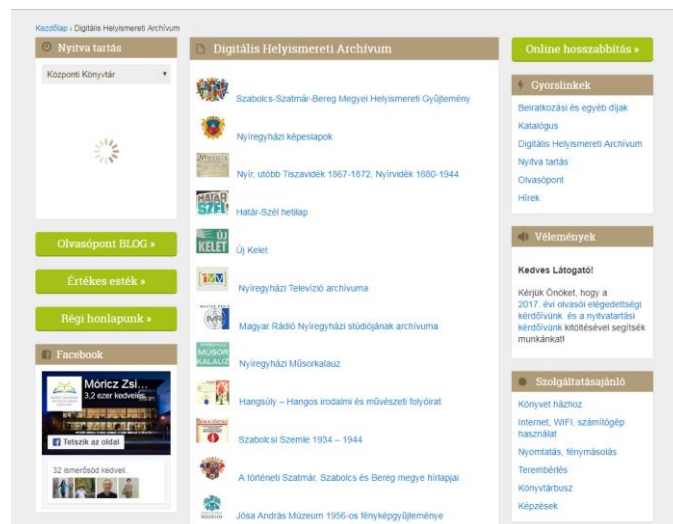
Kezdőlap › Digitális Helyismereti Archívum

Nyitva tartás

Központi Könyvtár

Olvasópont BLOG »

Értékes esték »

Régi honlapunk »

Facebook

Móricz Zsi...
3,2 ezer kedvelés

Tetszik az oldal

32 ismerősöd kedveli.

Digitális Helyismereti Archívum

Szabolcs-Szatmár-Bereg Megyei Helyismereti Gyűjtemény

Nyíregyházi képeslapok

Nyír, utóbb Tiszavidék 1867-1872, Nyírvidék 1880-1944

HATÁR SZÉL

Határ-Szél hetilap

ÚJ KELET

Új Kelet

Nyíregyházi Televízió archívuma

Magyar Rádió Nyíregyházi stúdiójának archívuma

MŰSOR KALAUZ

Nyíregyházi Műsorkalauz

Hangsúly – Hangos irodalmi és művészeti folyóirat

Szabolcsi Szemle 1934 – 1944

A történeti Szatmár, Szabolcs és Bereg megye hírlapjai

MÚZEUM

Jósa András Múzeum 1956-os fényképgyűjteménye

Online hosszabbítás »

Gyorslinkek

Beiratkozási és egyéb díjak

Katalógus

Digitális Helyismereti Archívum

Nyitva tartás

Olvasópont

Hírek

Vélemények

Kedves Látogató!

Kérjük Önöket, hogy a 2017. évi olvasói elégedettségi kérdőívünk és a nyitvatartási kérdőívünk kitöltésével segítsék munkánkat!

Szolgáltatásajánló

Könyvet házhoz

Internet, WIFI, számítógép használat

Nyomtatás, fénymásolás

Terembérlés

Könyvtárbusz

Képzések